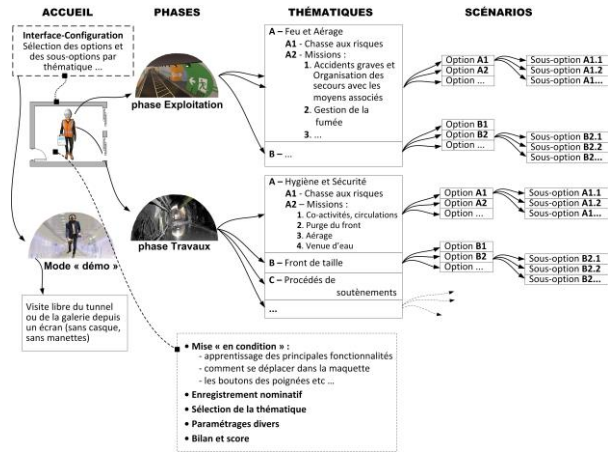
ACCUEIL

PHASES

THÉMATIQUES

SCÉNARIOS

Interface-Configuration
Sélection des options et des sous-options par thématique ...

phase Exploitation

A – Feu et Aérage
A1 - Chasse aux risques
A2 – Missions :
1. Accidents graves et Organisation des secours avec les moyens associés
2. Gestion de la fumée
3. ...

B – ...

Option A1
Option A2
Option ...

Sous-option A1.1
Sous-option A1.2
Sous-option A1...

Option B1
Option B2
Option ...

Sous-option B2.1
Sous-option B2.2
Sous-option B2...

phase Travaux

A – Hygiène et Sécurité
A1 - Chasse aux risques
A2 – Missions :
1. Co-activités, circulations
2. Purge du front
3. Aérage
4. Venue d'eau

B – Front de taille

C – Procédés de soutènements

...

Option A1
Option A2
Option ...

Sous-option A1.1
Sous-option A1.2
Sous-option A1...

Option B1
Option B2
Option ...

Sous-option B2.1
Sous-option B2.2
Sous-option B2...

Mode « démo »

Visite libre du tunnel ou de la galerie depuis un écran (sans casque, sans manettes)

• Mise « en condition » :
- apprentissage des principales fonctionnalités
- comment se déplacer dans la maquette
- les boutons des poignées etc ...
• Enregistrement nominatif
• Sélection de la thématique
• Paramétrages divers
• Bilan et score